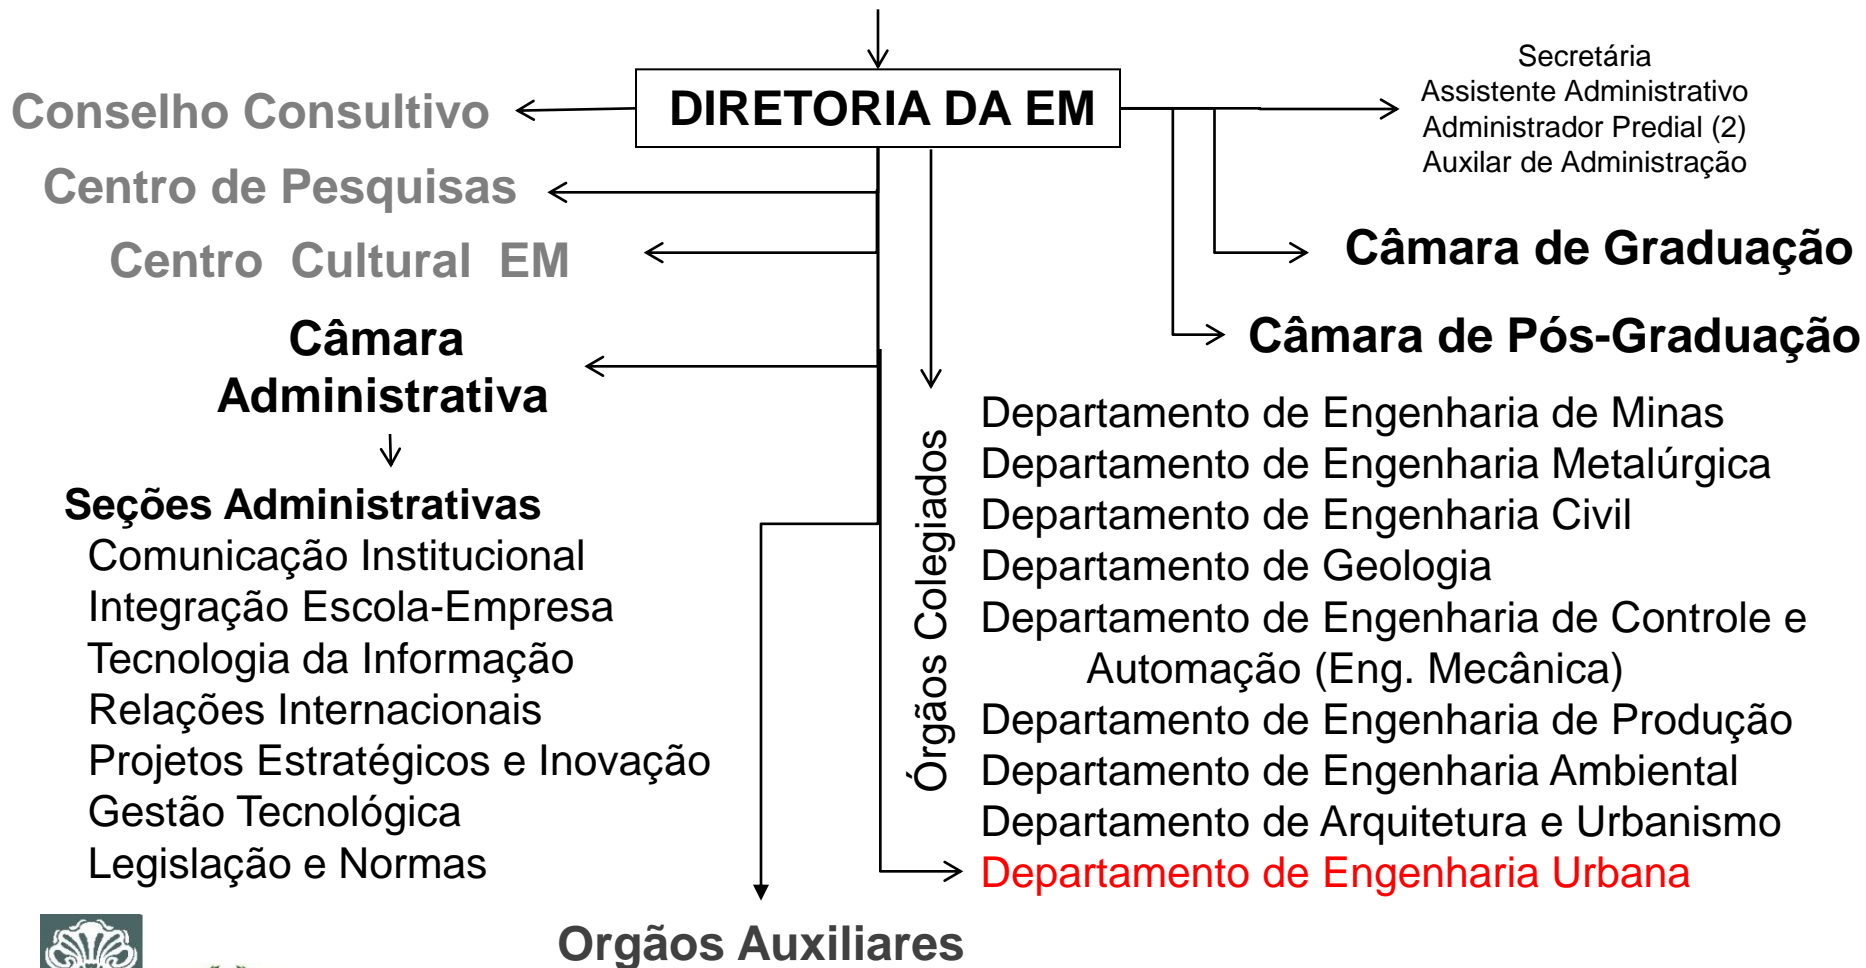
DIRETORIA DA EM

Conselho Consultivo

Centro de Pesquisas

Centro Cultural EM

Câmara Administrativa

Seções Administrativas
Comunicação Institucional
Integração Escola-Empresa
Tecnologia da Informação
Relações Internacionais
Projetos Estratégicos e Inovação
Gestão Tecnológica
Legislação e Normas

Secretária
Assistente Administrativo
Administrador Predial (2)
Auxilar de Administração

Câmara de Graduação

Câmara de Pós-Graduação

Órgãos Colegiados

Departamento de Engenharia de Minas
Departamento de Engenharia Metalúrgica
Departamento de Engenharia Civil
Departamento de Geologia
Departamento de Engenharia de Controle e Automação (Eng. Mecânica)
Departamento de Engenharia de Produção
Departamento de Engenharia Ambiental
Departamento de Arquitetura e Urbanismo
Departamento de Engenharia Urbana

Orgãos Auxiliares